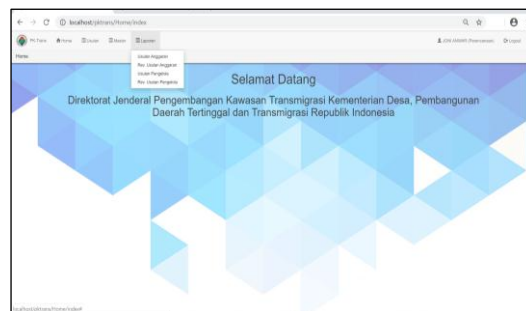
localhost/pktrans/Home/index

PK Trans Home Usulan Master Laporan

Usulan Anggaran
Rev. Usulan Anggaran
Usulan Pengadaan
Rev. Usulan Pengadaan

ADM JANAIRI (Perencanaan) Logout

Home

Selamat Datang

Direktorat Jenderal Pengembangan Kawasan Transmigrasi Kementerian Desa, Pembangunan Daerah Tertinggal dan Transmigrasi Republik Indonesia

localhost/pktrans/Home/index#